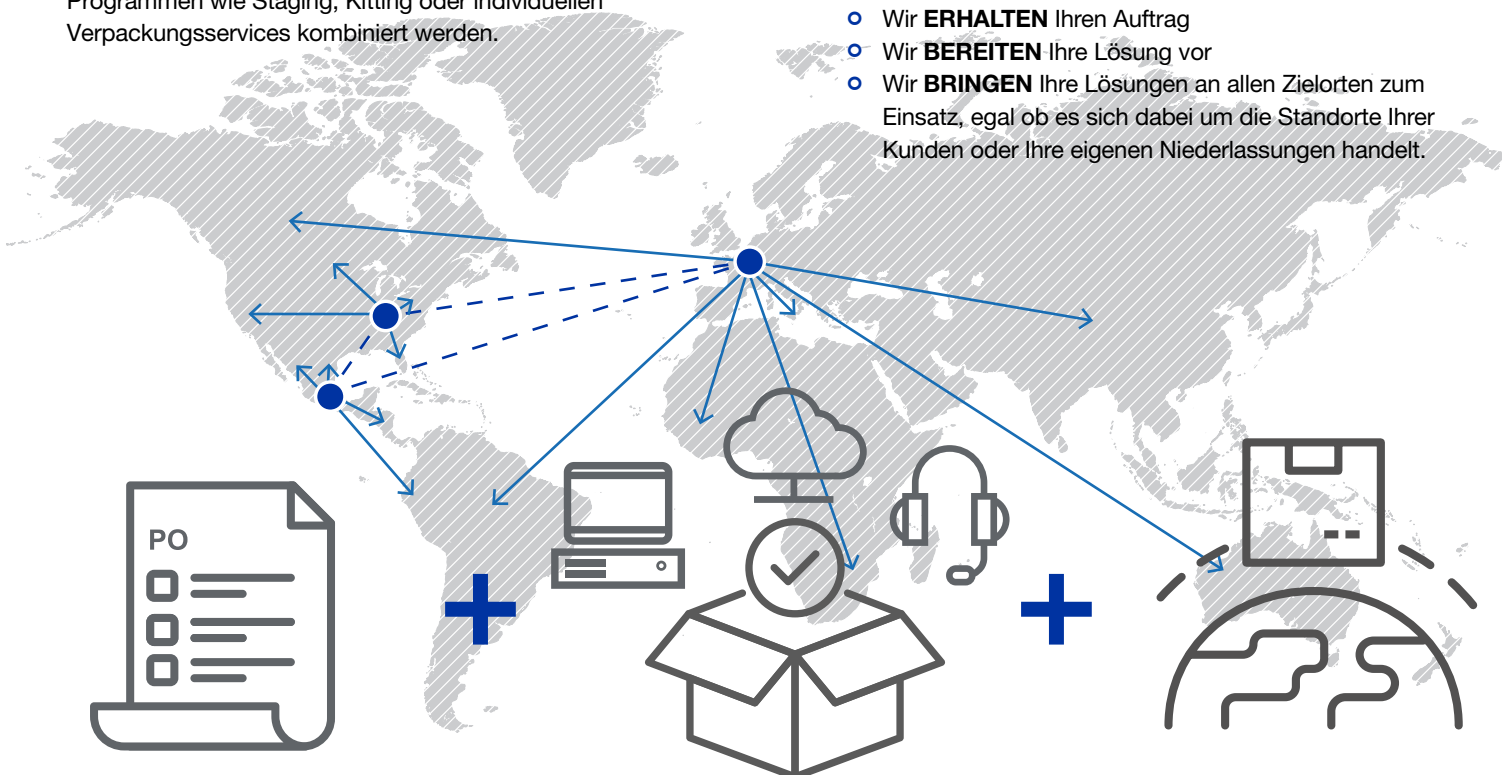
Programmen wie Staging, Kitting oder individuellen Verpackungsservices kombiniert werden.

- Wir **ERHALTEN** Ihren Auftrag
- Wir **BEREITEN** Ihre Lösung vor
- Wir **BRINGEN** Ihre Lösungen an allen Zielorten zum Einsatz, egal ob es sich dabei um die Standorte Ihrer Kunden oder Ihre eigenen Niederlassungen handelt.

PO